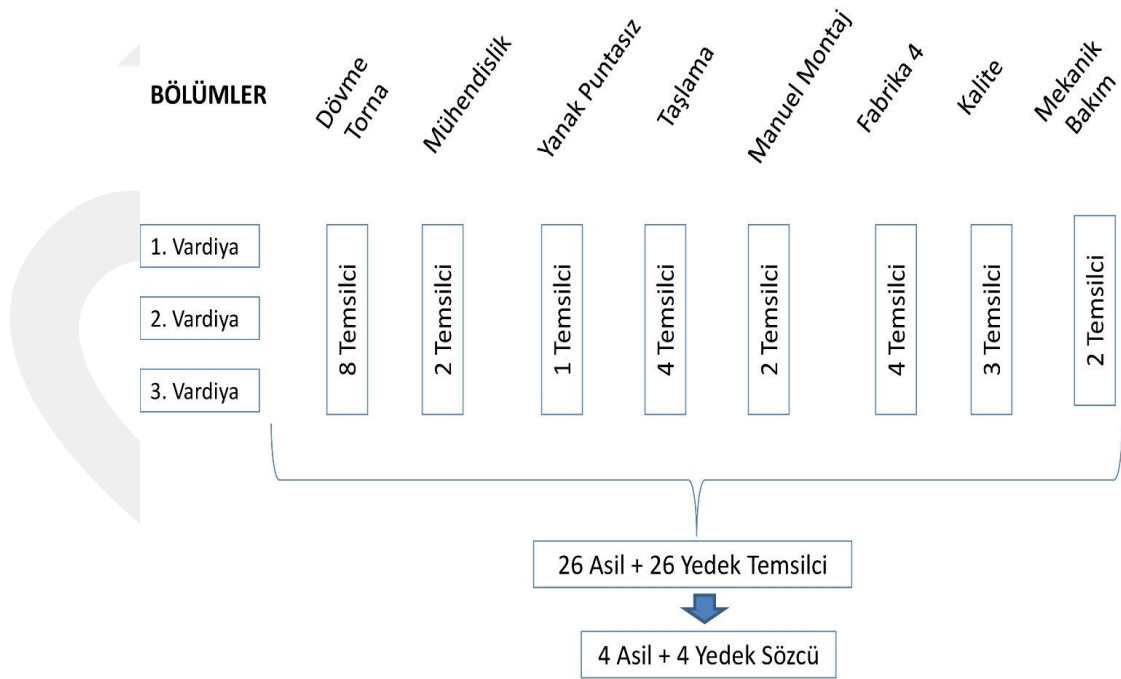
BÖLÜMLER

Dövme Torna

Mühendislik

Yanak Puntasız

Taşlama

Manuel Montaj

Fabrika 4

Kalite

Mekanik Bakım

1. Vardiya

2. Vardiya

3. Vardiya

8 Temsilci

2 Temsilci

1 Temsilci

4 Temsilci

2 Temsilci

4 Temsilci

3 Temsilci

2 Temsilci

26 Asil + 26 Yedek Temsilci

4 Asil + 4 Yedek Sözcü